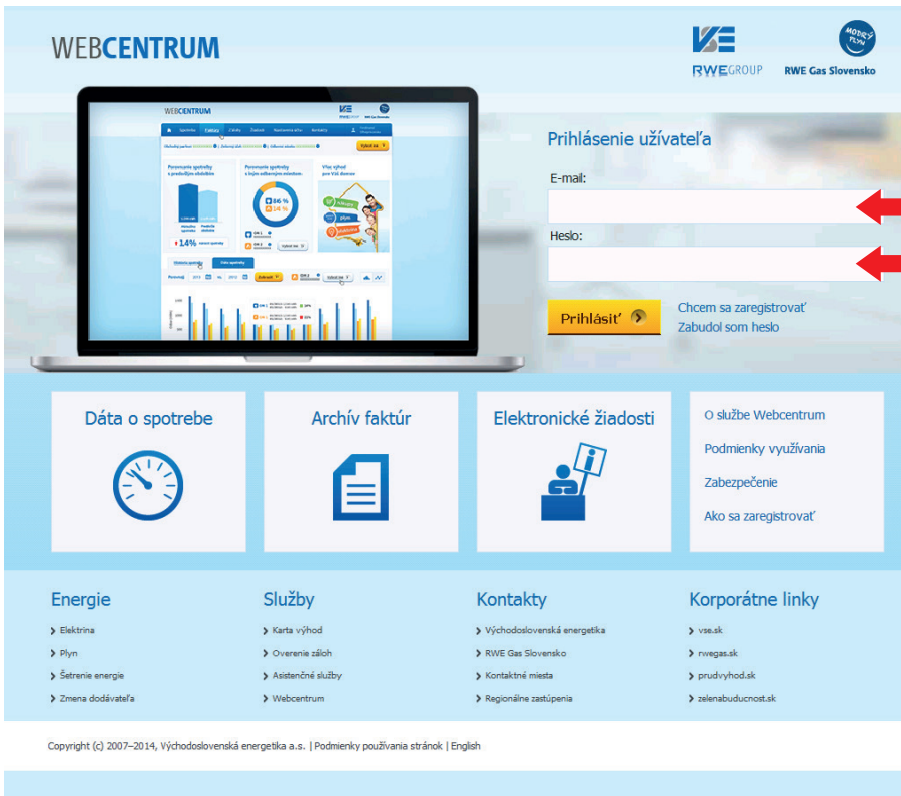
WEBCENTRUM

RWE GROUP

MODRÝ PLYN

RWE Gas Slovensko

Prihlásenie užívateľa

E-mail:

Heslo:

Prihlásiť

Chcem sa zaregistrovať

Zabudol som heslo

Dáta o spotrebe

Archív faktúr

Elektronické žiadosti

O službe Webcentrum

Podmienky využívania

Zabezpečenie

Ako sa zaregistrovať

Energie

Elektrina

Plyn

Šetrenie energie

Zmena dodávateľa

Služby

Karta výhod

Overenie záloh

Asistenčné služby

Webcentrum

Kontakty

Východoslovenská energetika

RWE Gas Slovensko

Kontaktné miesta

Regionálne zastúpenia

Korporátne linky

vse.sk

rwegas.sk

prudvyhod.sk

zelenabuducnost.sk

Copyright (c) 2007–2014, Východoslovenská energetika a.s. | Podmienky používania stránok | English